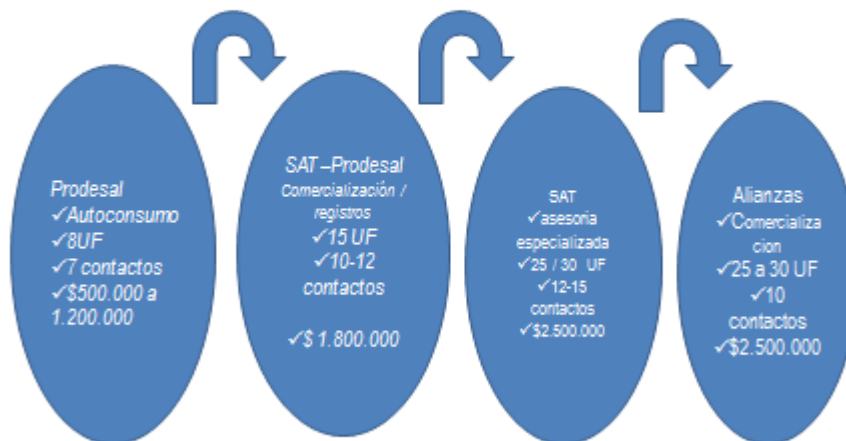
Prodesal
✓Autoconsumo
✓8UF
✓7 contactos
✓$500.000 a 1.200.000

SAT –Prodesal
Comercialización / registros
✓15 UF
✓10-12 contactos

✓$ 1.800.000

SAT
✓asesoria especializada
✓25 / 30 UF
✓12-15 contactos
✓$2.500.000

Alianzas
✓Comercializa cion
✓25 a 30 UF
✓10 contactos
✓$2.500.000